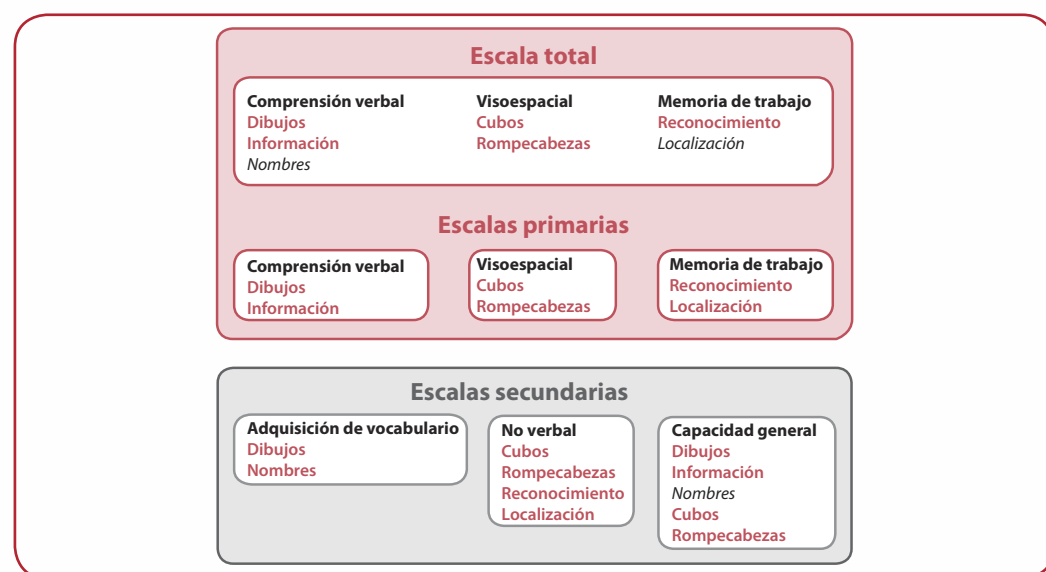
Escala total

Comprensión verbal
Dibujos
Información
Nombres

Visoespacial
Cubos
Rompecabezas

Memoria de trabajo
Reconocimiento
Localización

Escalas primarias

Comprensión verbal
Dibujos
Información

Visoespacial
Cubos
Rompecabezas

Memoria de trabajo
Reconocimiento
Localización

Escalas secundarias

Adquisición de vocabulario
Dibujos
Nombres

No verbal
Cubos
Rompecabezas
Reconocimiento
Localización

Capacidad general
Dibujos
Información
Nombres
Cubos
Rompecabezas